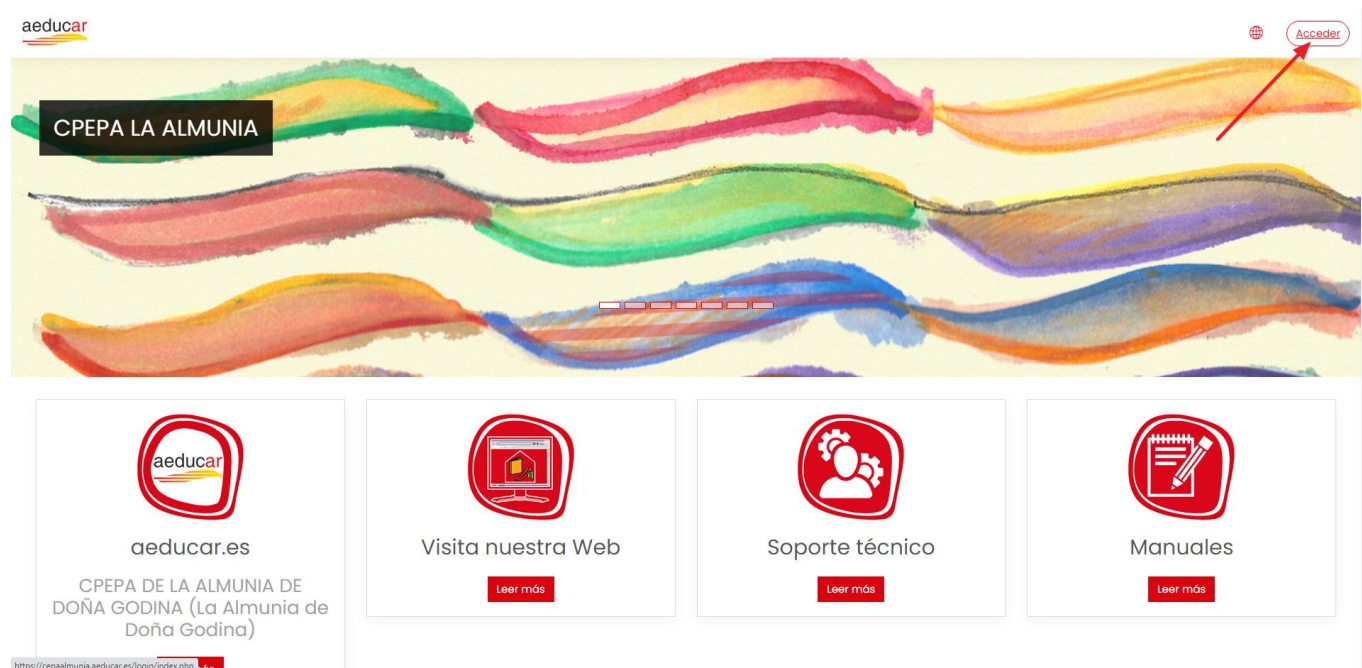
aeducar

Acceder

CPEPA LA ALMUNIA

aeducar

aeducar.es

CPEPA DE LA ALMUNIA DE DOÑA GODINA (La Almunia de Doña Godina)

Visita nuestra Web

Leer más

Soporte técnico

Leer más

Manuales

Leer más

https://cepaalmunia.aeducar.es/login/index.php